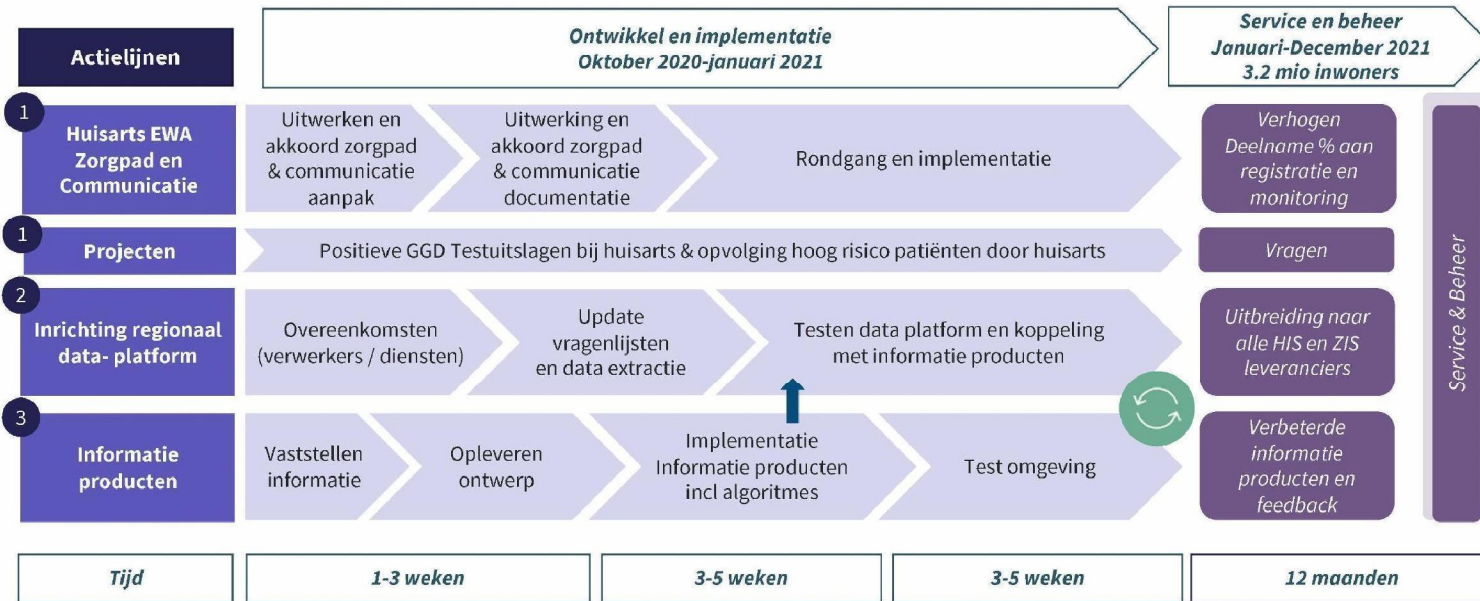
Actielijnen

Ontwikkel en implementatie
Oktober 2020-januari 2021

Service en beheer
Januari-December 2021
3.2 mio inwoners

1
Huisarts EWA Zorgpad en Communicatie

Uitwerken en akkoord zorgpad & communicatie aanpak

Uitwerking en akkoord zorgpad & communicatie documentatie

Rondgang en implementatie

Verhogen Deelname % aan registratie en monitoring

1
Projecten

Positieve GGD Testuitslagen bij huisarts & opvolging hoog risico patiënten door huisarts

Vragen

2
Inrichting regionaal data- platform

Overeenkomsten (verwerkers / diensten)

Update vragenlijsten en data extractie

Testen data platform en koppeling met informatie producten

Uitbreiding naar alle HIS en ZIS leveranciers

3
Informatie producten

Vaststellen informatie

Opleveren ontwerp

Implementatie Informatie producten incl algoritmes

Test omgeving

Verbeterde informatie producten en feedback

Service & Beheer

| Tijd | 1-3 weken | 3-5 weken | 3-5 weken | 12 maanden |